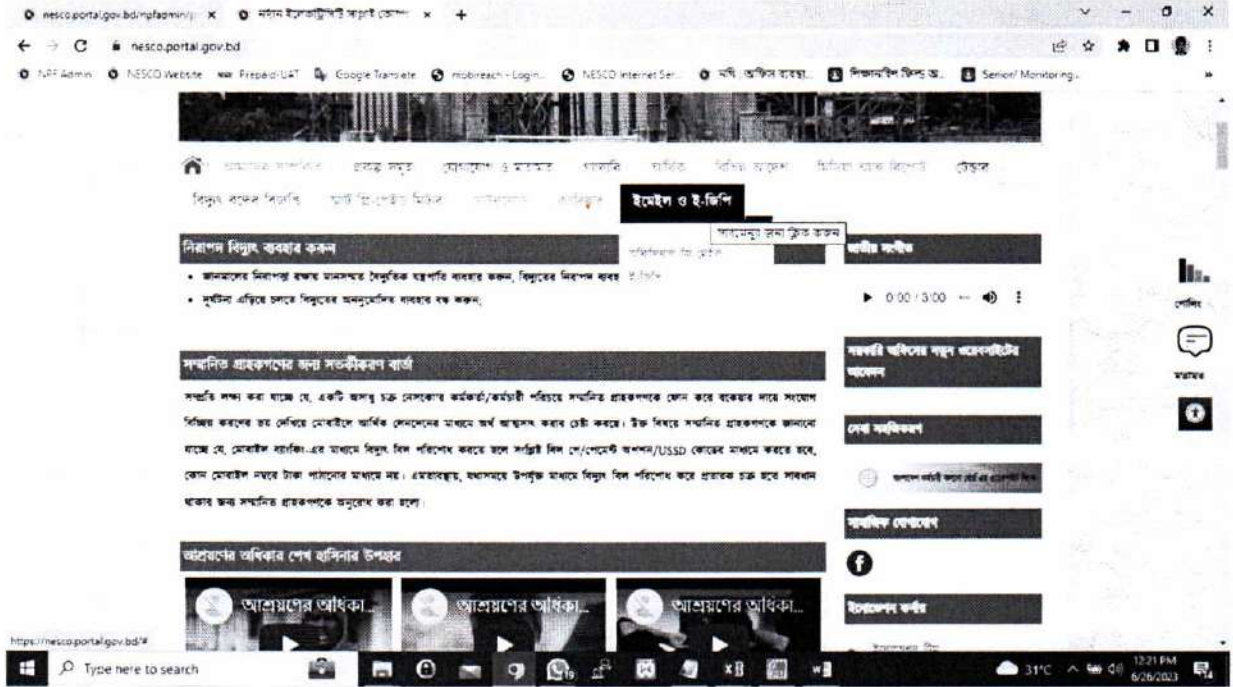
nesco.portal.gov.bd/npfadmin/ | নর্দান ইলেকট্রিসিটি সাপ্লাই কোম্পা

nesco.portal.gov.bd

NPF Admin | NESCO Website | Prepaid-UAT | Google Translate | mobireach - Login | NESCO Internet Ser... | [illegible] | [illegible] | Senior/ Monitoring...

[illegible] | প্রকল্প সমূহ | যোগাযোগ ও মতামত | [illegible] | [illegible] | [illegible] | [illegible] | টেন্ডার
বিদ্যুৎ বন্ধের বিজ্ঞপ্তি | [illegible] | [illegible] | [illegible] | ইমেইল ও ই-জিপি

আবেদনের জন্য ক্লিক করুন

নিরাপদ বিদ্যুৎ ব্যবহার করুন

• জানমালের নিরাপত্তা রক্ষায় মানসম্মত বৈদ্যুতিক যন্ত্রপাতি ব্যবহার করুন, বিদ্যুতের নিরাপদ ব্যবহ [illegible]
• দুর্ঘটনা এড়িয়ে চলতে বিদ্যুতের অননুমোদিত ব্যবহার বন্ধ করুন;

জাতীয় সংগীত

0:00 / 3:00

সম্মানিত গ্রাহকগণের জন্য সতর্কীকরণ বার্তা

সম্প্রতি লক্ষ্য করা যাচ্ছে যে, একটি অসাধু চক্র নেসকো'র কর্মকর্তা/কর্মচারী পরিচয়ে সম্মানিত গ্রাহকগণকে ফোন করে বকেয়ার দায়ে সংযোগ বিচ্ছিন্ন করণের ভয় দেখিয়ে মোবাইলে আর্থিক লেনদেনের মাধ্যমে অর্থ আত্মসাৎ করার চেষ্টা করছে। উক্ত বিষয়ে সম্মানিত গ্রাহকগণকে জানানো যাচ্ছে যে, মোবাইল ব্যাংকিং-এর মাধ্যমে বিদ্যুৎ বিল পরিশোধ করতে হলে সর্বক্ষেত্রে বিল পে/পেমেন্ট অপশন/USSD কোডের মাধ্যমে করতে হবে, কোন মোবাইল নম্বরে টাকা পাঠানোর মাধ্যমে নয়। এমতাবস্থায়, যথাসময়ে উপযুক্ত মাধ্যমে বিদ্যুৎ বিল পরিশোধ করে প্রতারক চক্র হতে সাবধান থাকার জন্য সম্মানিত গ্রাহকগণকে অনুরোধ করা হলো।

সরকারি অফিসের নতুন ওয়েবসাইটের আবেদন

সেবা সহজিকরণ

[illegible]

সামাজিক যোগাযোগ

ইনোভেশন কর্নার

আশ্রয়ণের অধিকার শেখ হাসিনার উপহার

আশ্রয়ণের অধিকা...
আশ্রয়ণের অধিকা...
আশ্রয়ণের অধিকা...

https://nesco.portal.gov.bd/#

Type here to search

31°C

12:21 PM
6/26/2023